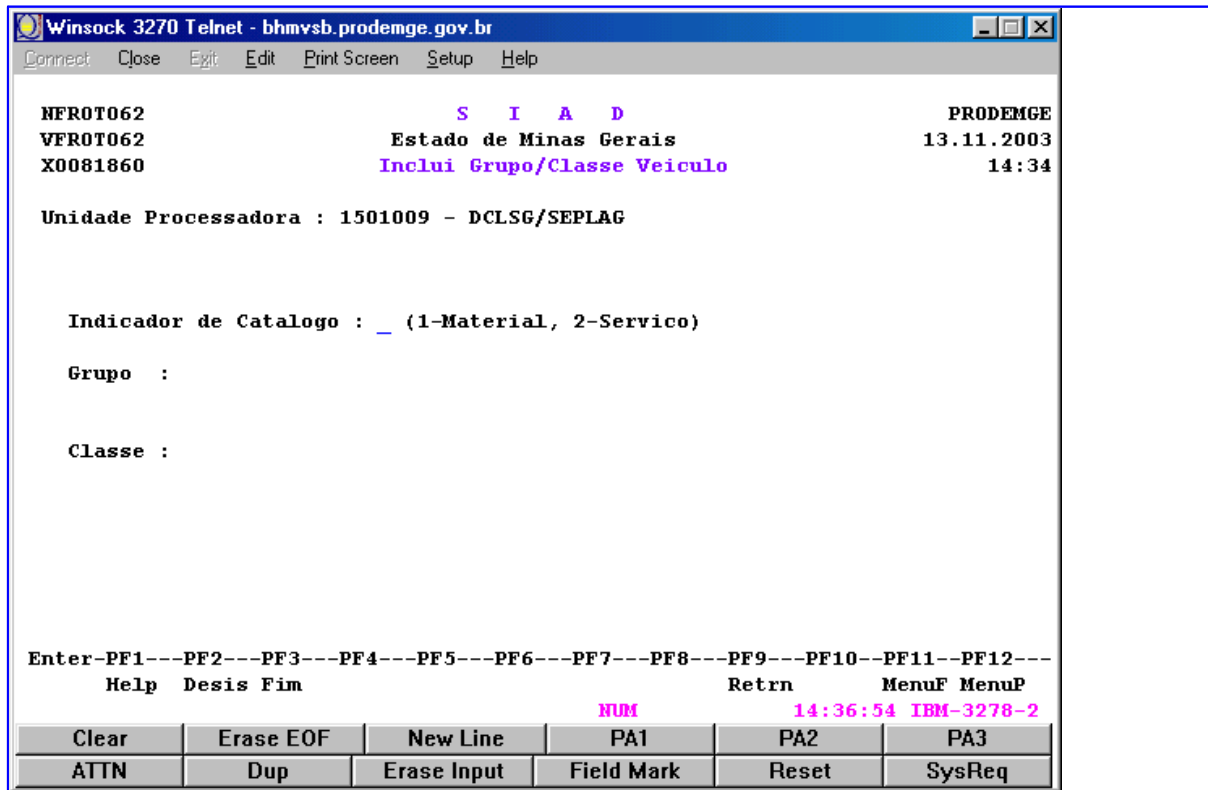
Winsock 3270 Telnet - bhmvsb.prodemge.gov.br

Connect Close Exit Edit Print Screen Setup Help

NFROT062 S I A D PRODEMGE
VFROT062 Estado de Minas Gerais 13.11.2003
X0081860 Inclui Grupo/Classe Veiculo 14:34

Unidade Processadora : 1501009 - DCLSG/SEPLAG

Indicador de Catalogo : _ (1-Material, 2-Servico)

Grupo :

Classe :

Enter-PF1---PF2---PF3---PF4---PF5---PF6---PF7---PF8---PF9---PF10--PF11--PF12---
Help Desis Fim Retrn MenuF MenuP

NUM 14:36:54 IBM-3278-2

| Clear | Erase EOF | New Line | PA1 | PA2 | PA3 |
|---|---|---|---|---|---|
| ATTN | Dup | Erase Input | Field Mark | Reset | SysReq |